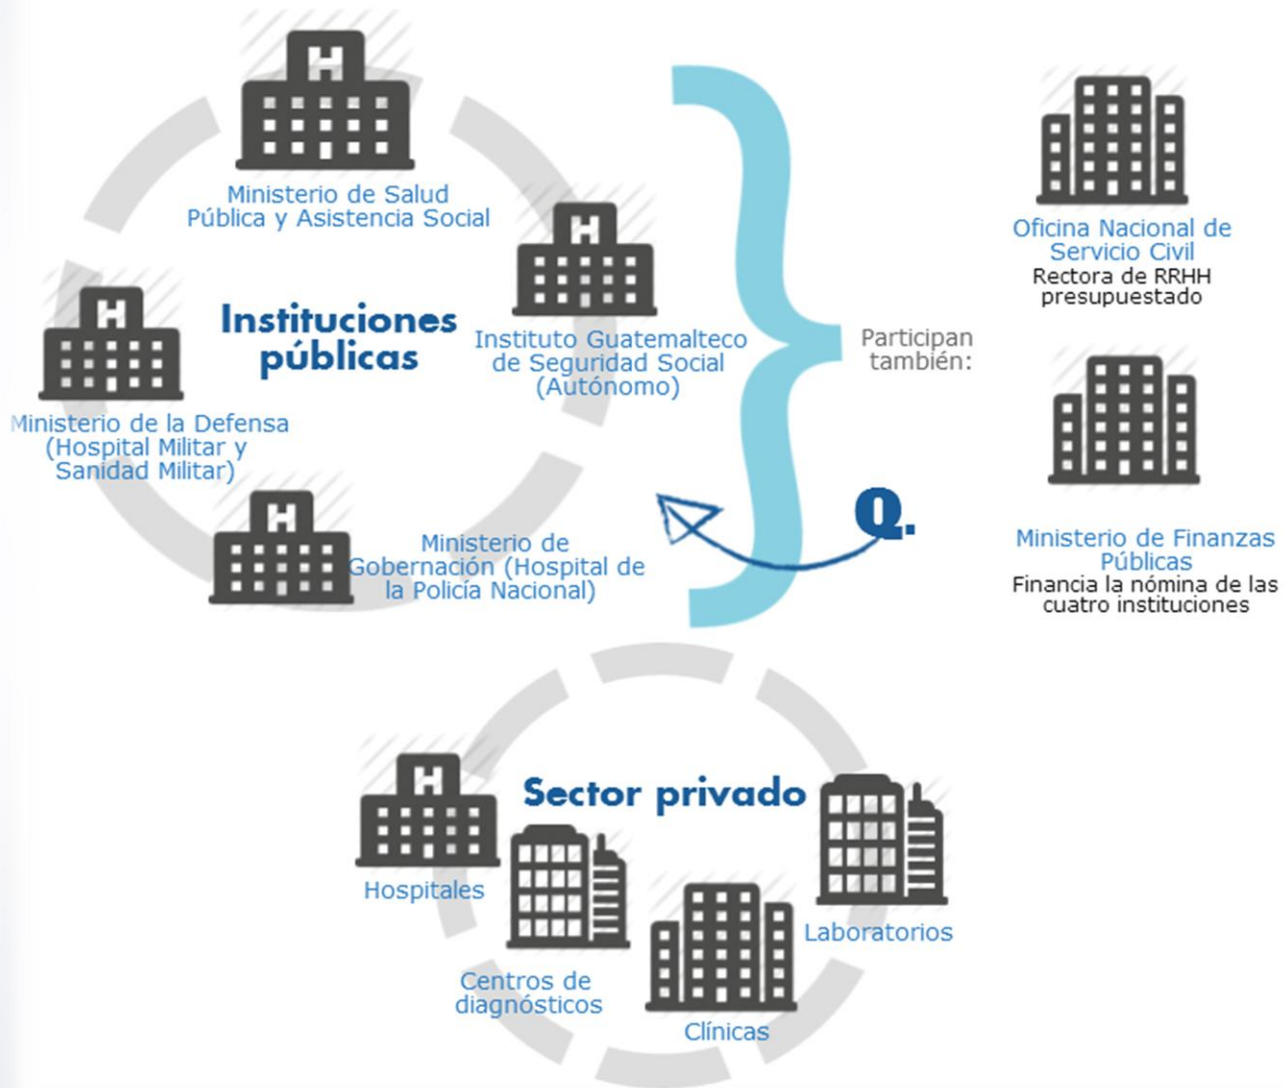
H

Ministerio de Salud Pública y Asistencia Social

H

Instituciones públicas

Instituto Guatemalteco de Seguridad Social (Autónomo)

H

Ministerio de la Defensa (Hospital Militar y Sanidad Militar)

H

Ministerio de Gobernación (Hospital de la Policía Nacional)

Participan también:

Q.

Oficina Nacional de Servicio Civil
Rectora de RRHH presupuestado

Ministerio de Finanzas Públicas
Financia la nómina de las cuatro instituciones

Sector privado

H

Hospitales

Centros de diagnósticos

Clínicas

Laboratorios